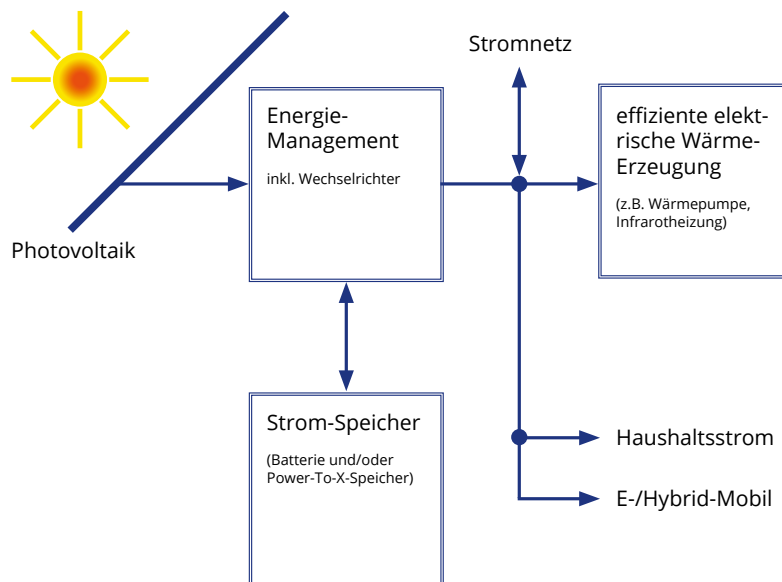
Stromnetz

Photovoltaik

Energie-Management

inkl. Wechselrichter

effiziente elektrische Wärme-Erzeugung

(z.B. Wärmepumpe, Infrarotheizung)

Strom-Speicher

(Batterie und/oder Power-To-X-Speicher)

Haushaltsstrom

E-/Hybrid-Mobil